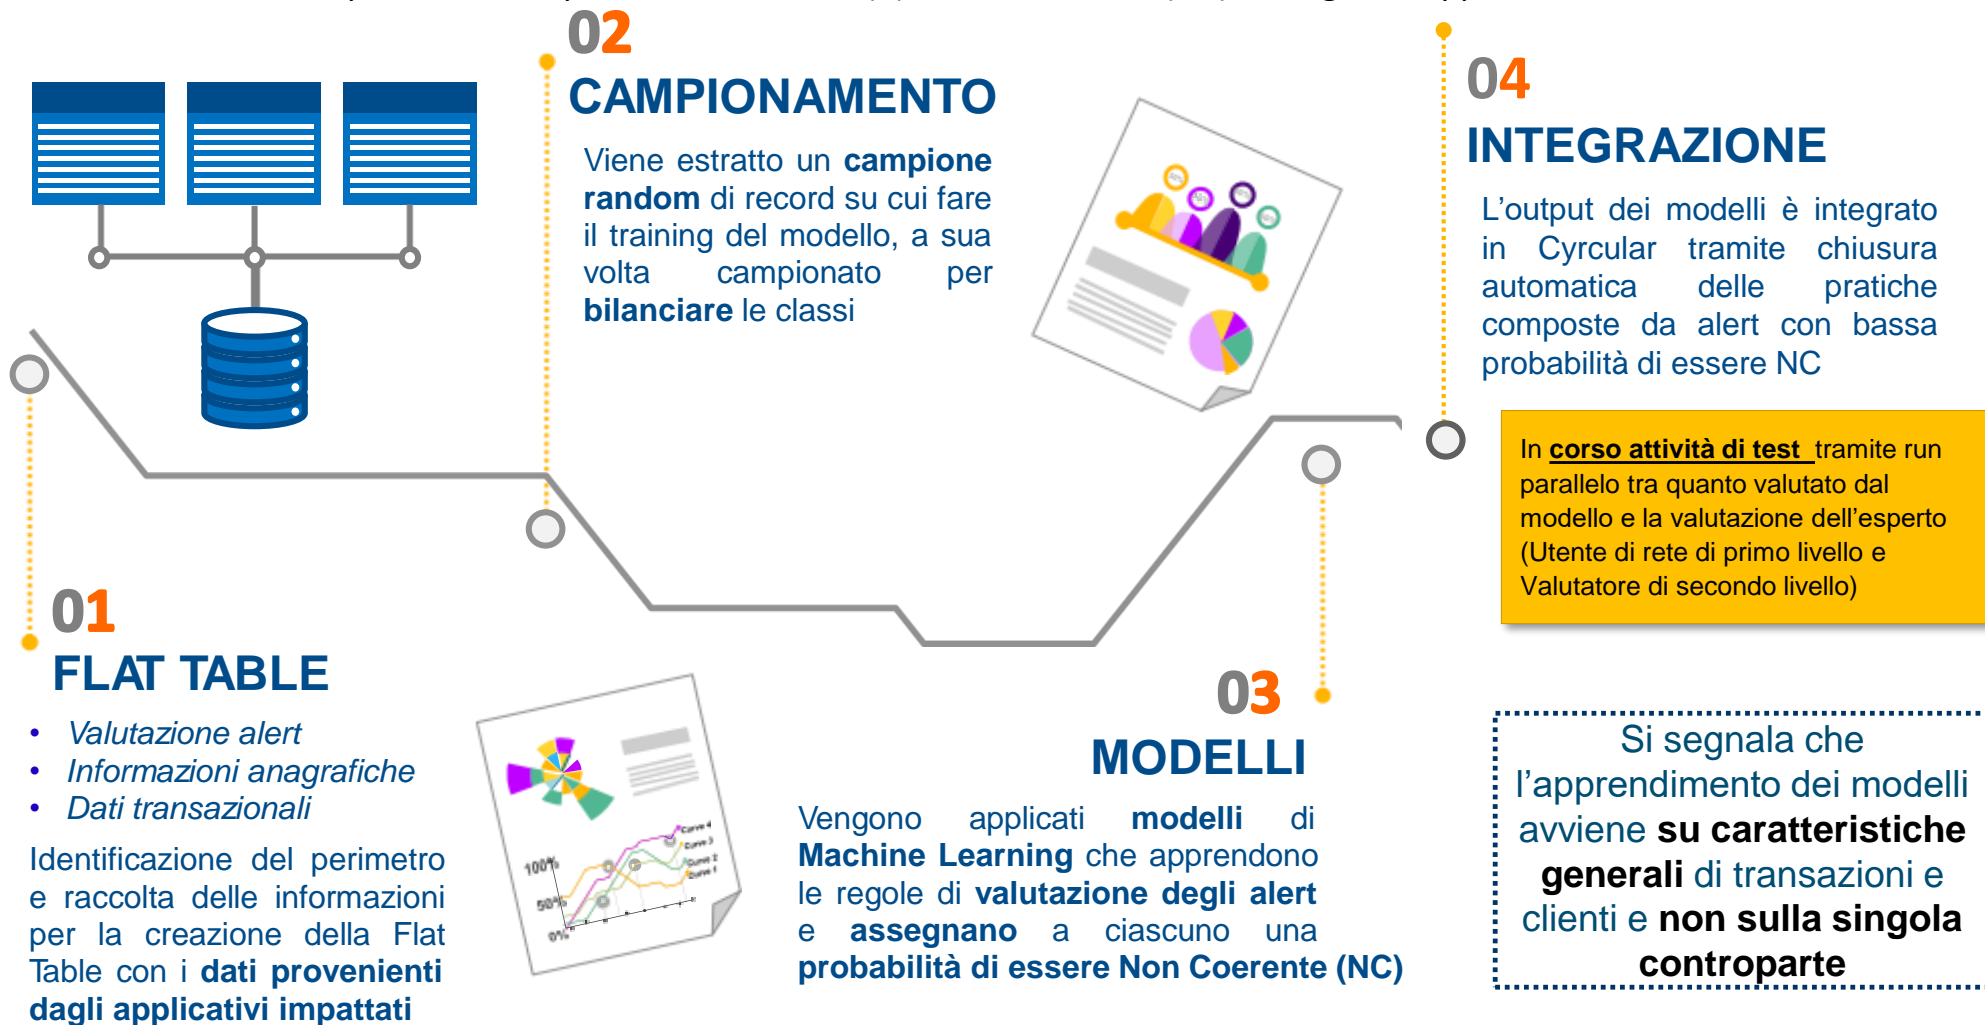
02
CAMPIONAMENTO

Viene estratto un campione random di record su cui fare il training del modello, a sua volta campionato per bilanciare le classi

04
INTEGRAZIONE

L'output dei modelli è integrato in Cyrcular tramite chiusura automatica delle pratiche composte da alert con bassa probabilità di essere NC

In corso attività di test tramite run parallelo tra quanto valutato dal modello e la valutazione dell'esperto (Utente di rete di primo livello e Valutatore di secondo livello)

01
FLAT TABLE

• Valutazione alert
• Informazioni anagrafiche
• Dati transazionali

Identificazione del perimetro e raccolta delle informazioni per la creazione della Flat Table con i dati provenienti dagli applicativi impattati

100%
50%
0%
Curve 4
Curve 3
Curve 2
Curve 1

03
MODELLI

Vengono applicati modelli di Machine Learning che apprendono le regole di valutazione degli alert e assegnano a ciascuno una probabilità di essere Non Coerente (NC)

Si segnala che l'apprendimento dei modelli avviene su caratteristiche generali di transazioni e clienti e non sulla singola controparte